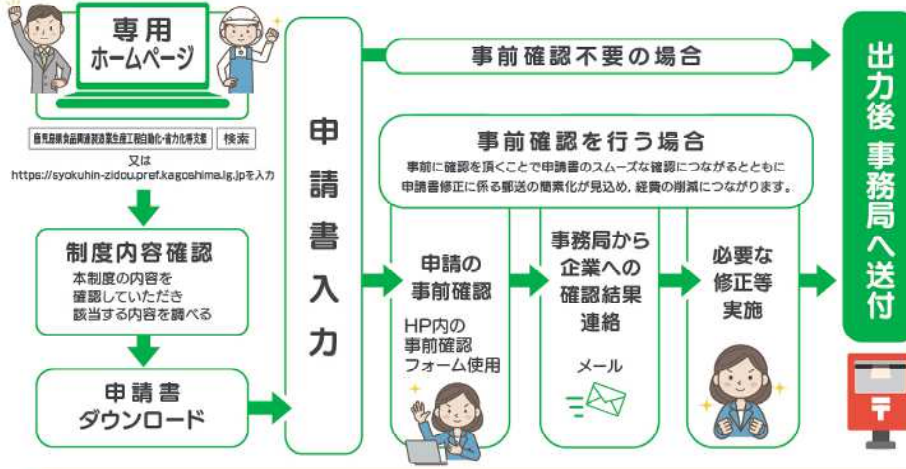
専用
ホームページ

鹿児島県食品関連製造業生産工程自動化・省力化等支援 検索

又は
https://syokuhin-zidou.pref.kagoshima.lg.jpを入力

制度内容確認
本制度の内容を確認していただき該当する内容を調べる

申請書
ダウンロード

申請書入力

事前確認不要の場合

事前確認を行う場合
事前に確認を頂くことで申請書のスムーズな確認につながるとともに申請書修正に係る郵送の簡素化が見込め、経費の削減につながります。

申請の
事前確認
HP内の
事前確認
フォーム使用

事務局から
企業への
確認結果
連絡
メール

必要な
修正等
実施

出力後 事務局へ送付

〒